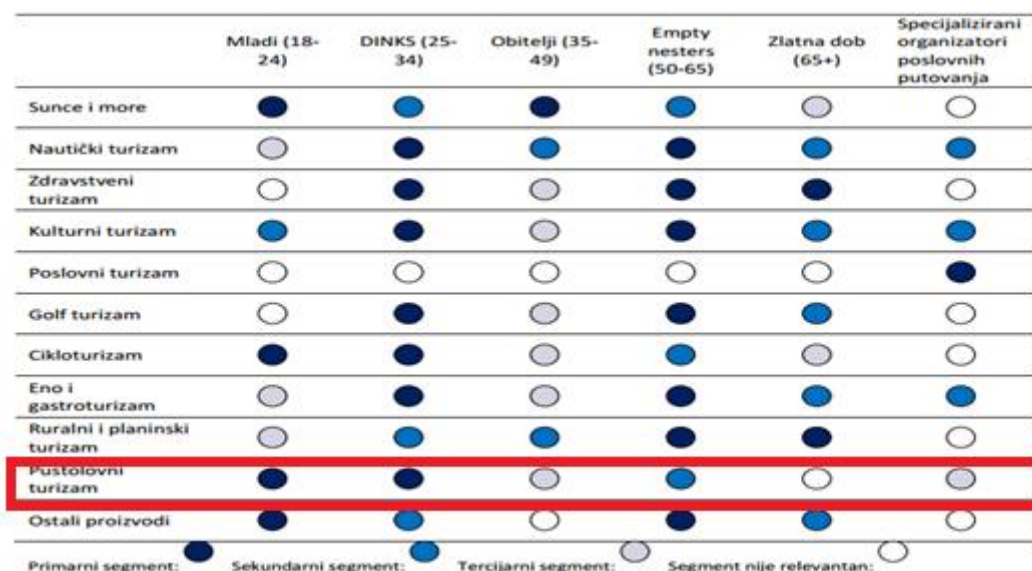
| | Mladi (18-24) | DINKS (25-34) | Obitelji (35-49) | Empty nesters (50-65) | Zlatna dob (65+) | Specijalizirani organizatori poslovnih putovanja |
|---|---|---|---|---|---|---|
| Sunce i more | | | | | | |
| Nautički turizam | | | | | | |
| Zdravstveni turizam | | | | | | |
| Kulturni turizam | | | | | | |
| Poslovni turizam | | | | | | |
| Golf turizam | | | | | | |
| Cikloturizam | | | | | | |
| Eno i gastroturizam | | | | | | |
| Ruralni i planinski turizam | | | | | | |
| Pustolovni turizam | | | | | | |
| Ostali proizvodi | | | | | | |

Primarni segment: Sekundarni segment: Tercijarni segment: Segment nije relevantan: